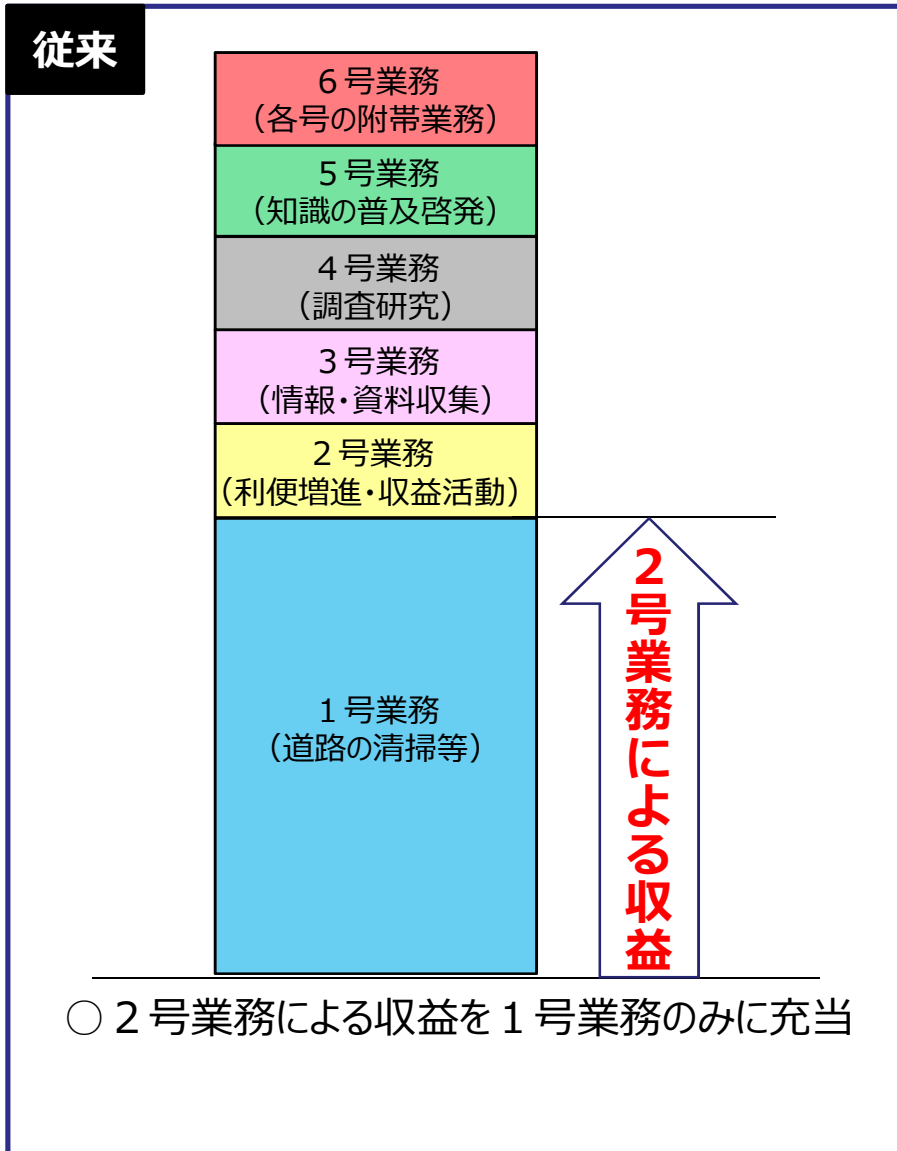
従来

６号業務
（各号の附帯業務）

５号業務
（知識の普及啓発）

４号業務
（調査研究）

３号業務
（情報・資料収集）

２号業務
（利便増進・収益活動）

１号業務
（道路の清掃等）

２号業務による収益

○ ２号業務による収益を１号業務のみに充当